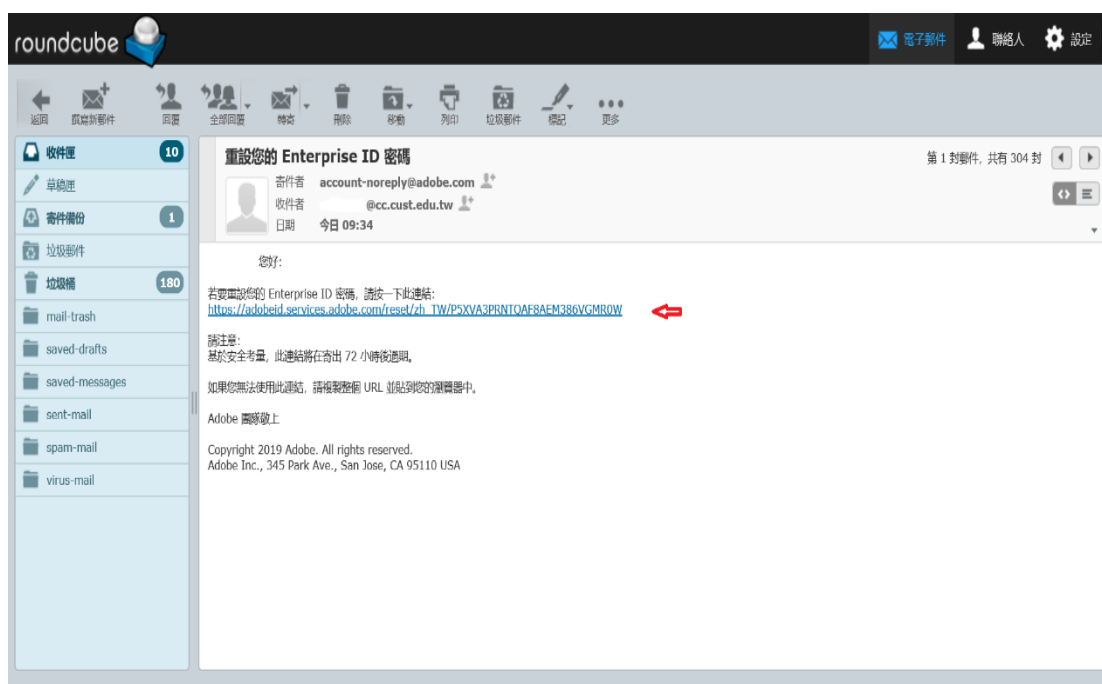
roundcube

電子郵件 聯絡人 設定

返回 撰寫新郵件 回覆 全部回覆 轉寄 刪除 移動 列印 垃圾郵件 標記 更多

收件匣 10
草稿匣
寄件備份 1
垃圾郵件
垃圾桶 180
mail-trash
saved-drafts
saved-messages
sent-mail
spam-mail
virus-mail

重設您的 Enterprise ID 密碼

第 1 封郵件, 共有 304 封

寄件者 account-noreply@adobe.com
收件者 @cc.cust.edu.tw
日期 今日 09:34

您好:

若要重設您的 Enterprise ID 密碼, 請按一下此連結:
https://adobeid.services.adobe.com/reset/zh_TW/P5XVA3PRNTQAF8AEM386VGMR0W

請注意:
基於安全考量, 此連結將在寄出 72 小時後過期。

如果您無法使用此連結, 請複製整個 URL 並貼到您的瀏覽器中。

Adobe 團隊敬上

Copyright 2019 Adobe. All rights reserved.
Adobe Inc., 345 Park Ave., San Jose, CA 95110 USA